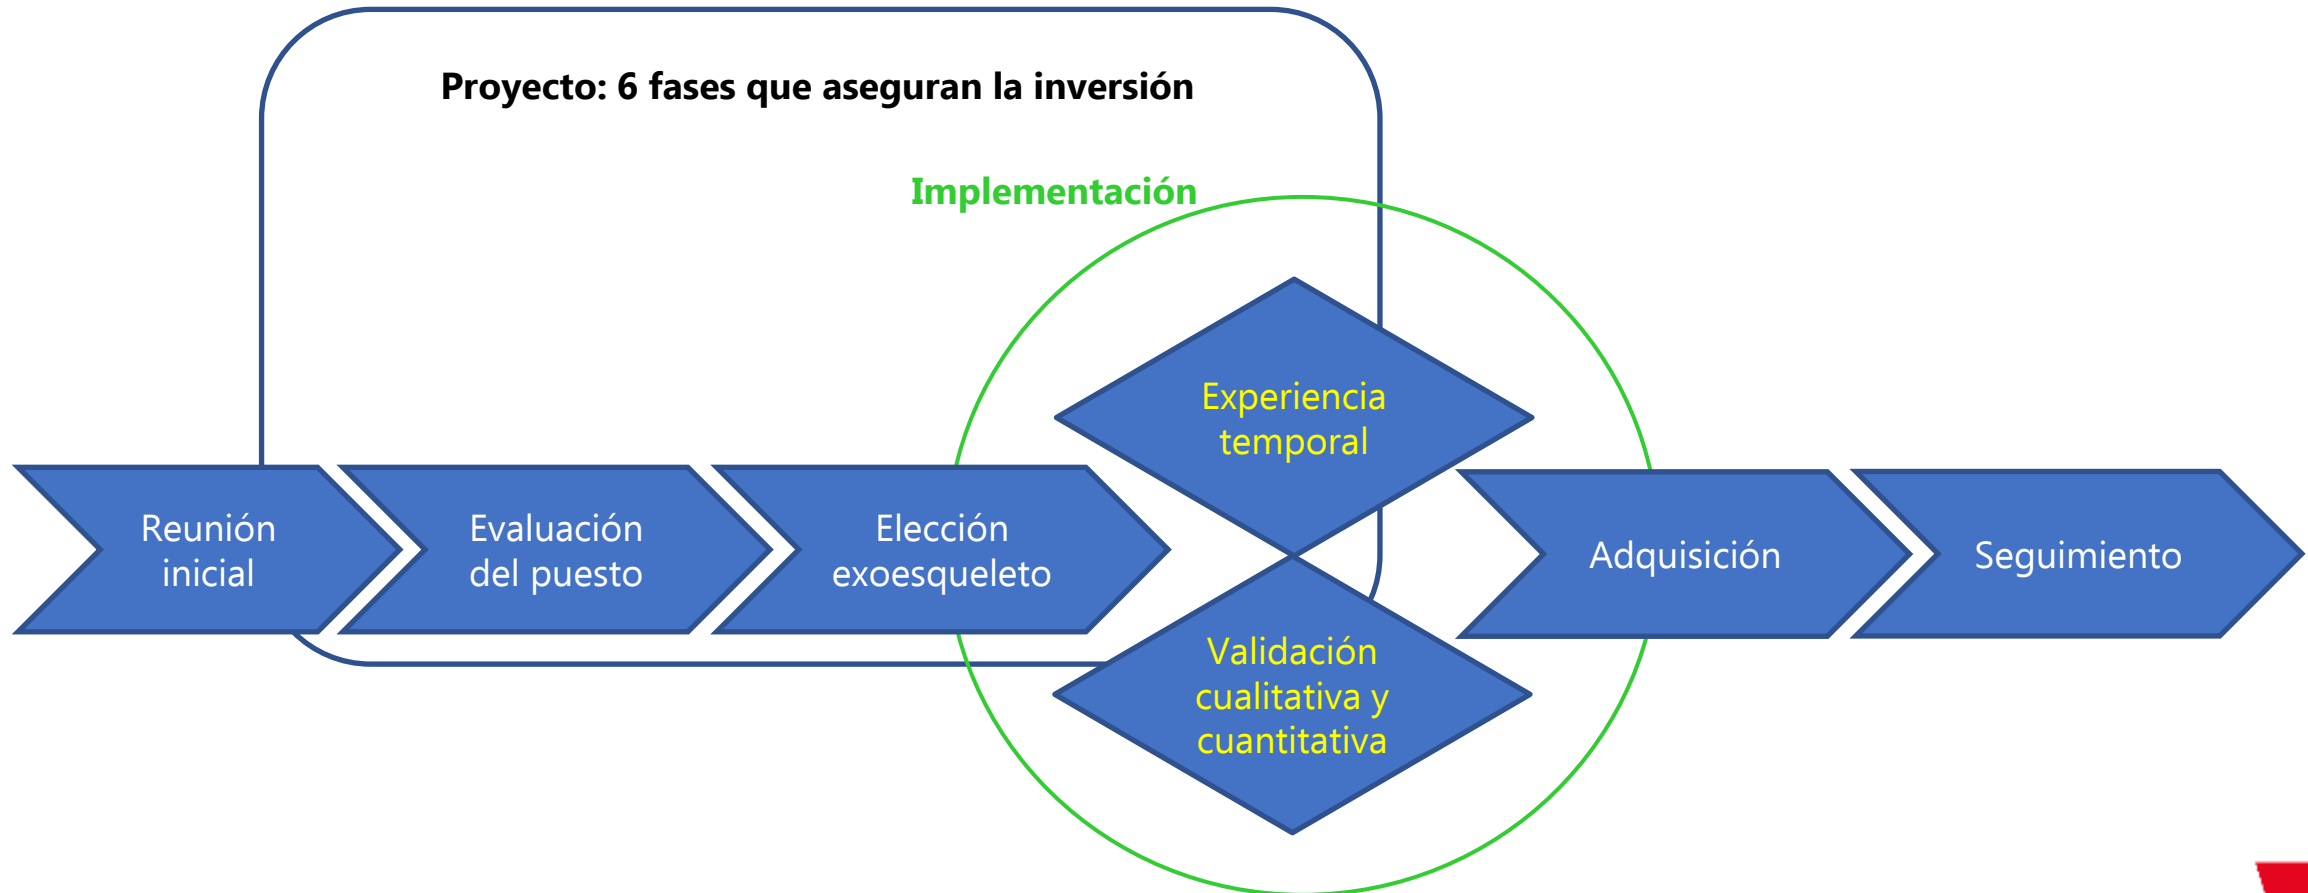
Proyecto: 6 fases que aseguran la inversión

Implementación

Reunión inicial

Evaluación del puesto

Elección exoesqueleto

Experiencia temporal

Validación cualitativa y cuantitativa

Adquisición

Seguimiento